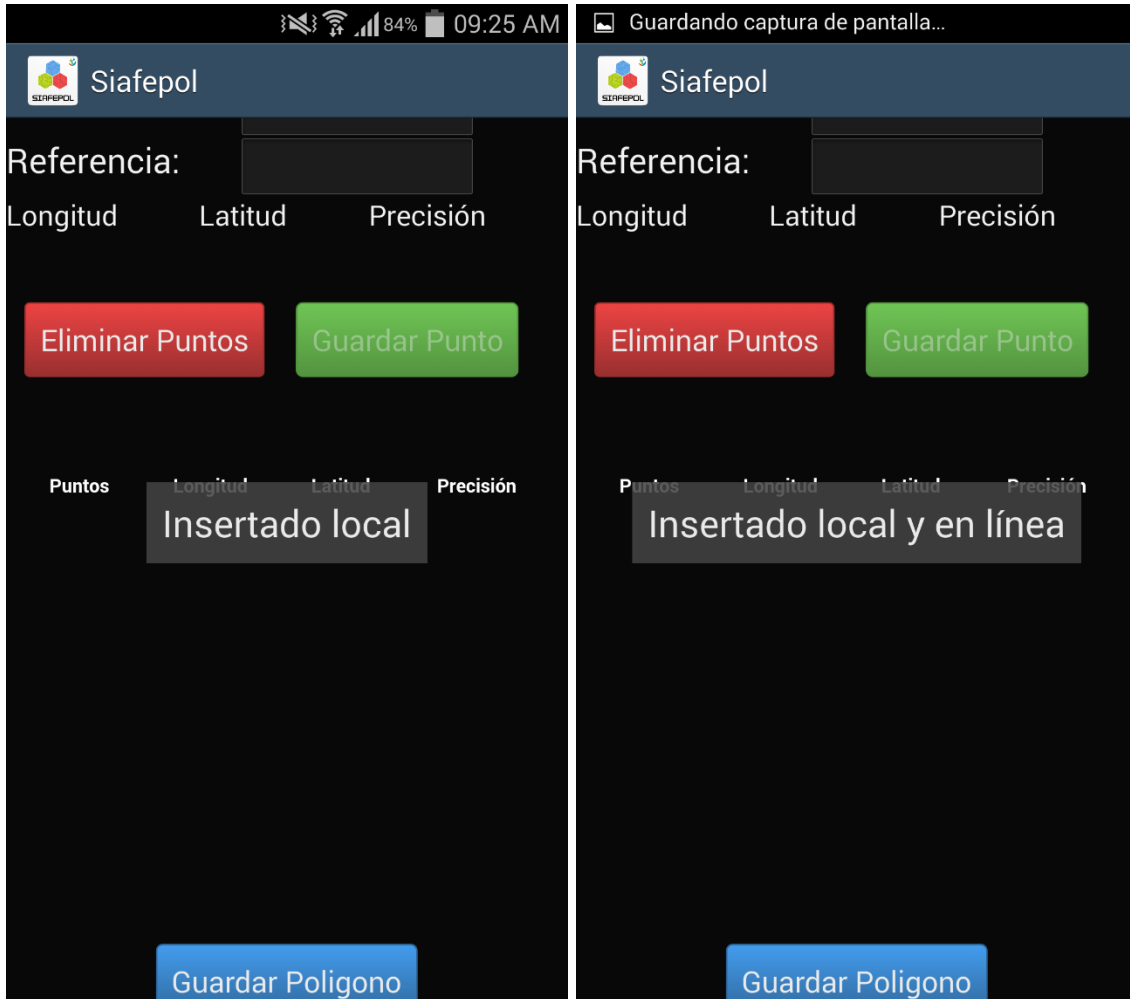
84% 09:25 AM

SIAFEPOL
Siafepol

Referencia:

Longitud Latitud Precisión

Eliminar Puntos
Guardar Punto

Puntos Longitud Latitud Precisión

Insertado local

Guardar Poligono

Guardando captura de pantalla...

SIAFEPOL
Siafepol

Referencia:

Longitud Latitud Precisión

Eliminar Puntos
Guardar Punto

Puntos Longitud Latitud Precisión

Insertado local y en línea

Guardar Poligono